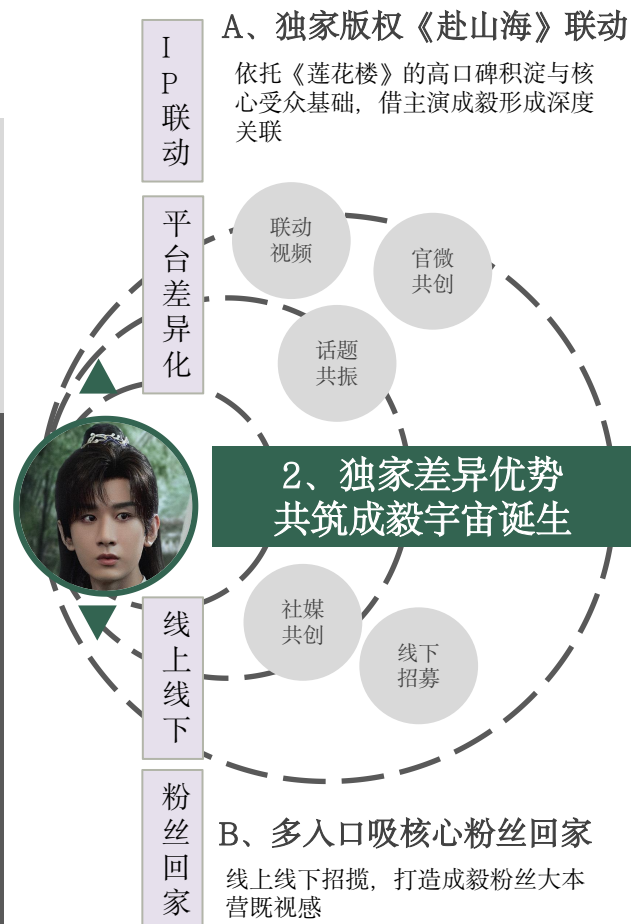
IP联动

A、独家版权《赴山海》联动

依托《莲花楼》的高口碑积淀与核心受众基础，借主演成毅形成深度关联

平台差异化

联动视频

官微共创

话题共振

2、独家差异优势
共筑成毅宇宙诞生

线上线下

社媒共创

线下招募

粉丝回家

B、多入口吸核心粉丝回家

线上线下招揽，打造成毅粉丝大本营既视感